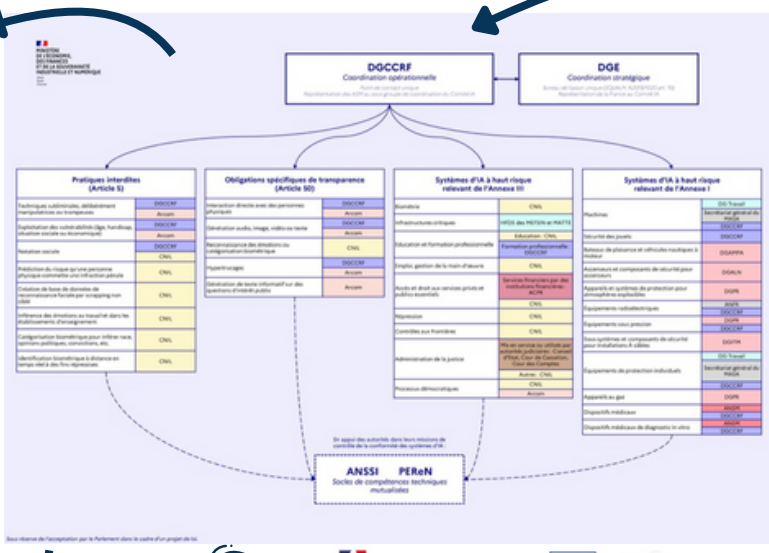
MINISTÈRE DE L'ÉCONOMIE, DES FINANCES ET DE LA SOUVERAINETÉ INDUSTRIELLE ET NUMÉRIQUE

DGCCRF
Coordination opérationnelle
Point de contact unique
Représentation des ASM au sous-groupe de coordination du Comité IA

DGE
Coordination stratégique
Bureau de liaison unique DGE/ANSSI, DGCCRF
Représentation de la France au Comité IA

Pratiques interdites (Article 5)
| | |
|---|---|
| Techniques subliminales, délibérément manipulatrices ou trompeuses | DGCCRF / Arcom |
| Exploitation des vulnérabilités (âge, handicap, situation sociale ou économique) | DGCCRF / Arcom |
| Notation sociale | DGCCRF / CNIL |
| Prédiction du risque qu'une personne physique commette une infraction pénale | CNIL |
| Création de base de données de reconnaissance faciale par scrapping non ciblé | CNIL |
| Inférence des émotions au travail et dans les établissements d'enseignement | CNIL |
| Catégorisation biométrique pour inférer race, opinions politiques, convictions, etc. | CNIL |
| Identification biométrique à distance en temps réel à des fins répressives | CNIL |

Obligations spécifiques de transparence (Article 50)
| | |
|---|---|
| Interaction directe avec des personnes physiques | DGCCRF / Arcom |
| Génération audio, image, vidéo ou texte | DGCCRF / Arcom |
| Reconnaissance des émotions ou catégorisation biométrique | CNIL |
| Hypertrucages | DGCCRF / Arcom |
| Génération de texte informatif sur des questions d'intérêt public | Arcom |

Systèmes d'IA à haut risque relevant de l'Annexe III
| | |
|---|---|
| Biométrie | CNIL |
| Infrastructures critiques | HFDS des MEFSIN et MATTE |
| Education et formation professionnelle | Education : CNIL / Formation professionnelle : DGCCRF |
| Emploi, gestion de la main d'œuvre | CNIL |
| Accès et droit aux services privés et publics essentiels | Services financiers par des institutions financières : ACPR / CNIL |
| Répression | CNIL |
| Contrôles aux frontières | CNIL |
| Administration de la justice | Mis en service ou utilisé par autorités judiciaires : Conseil d'Etat, Cour de Cassation, Cour des Comptes / Autres : CNIL |
| Processus démocratiques | CNIL / Arcom |

Systèmes d'IA à haut risque relevant de l'Annexe I
| | |
|---|---|
| Machines | DG Travail / Secrétariat général du MASA / DGCCRF |
| Sécurité des jouets | DGCCRF |
| Bateaux de plaisance et véhicules nautiques à moteur | DGAMPA |
| Ascenseurs et composants de sécurité pour ascenseurs | DGALN |
| Appareils et systèmes de protection pour atmosphères explosibles | DGPR |
| Equipements radioélectriques | ANFR / DGCCRF |
| Equipements sous pression | DGPR |
| Sous-systèmes et composants de sécurité pour installations à câbles | DGITM |
| Equipements de protection individuels | DG Travail / Secrétariat général du MASA / DGCCRF |
| Appareils au gaz | DGPR |
| Dispositifs médicaux | ANSM / DGCCRF |
| Dispositifs médicaux de diagnostic in vitro | ANSM / DGCCRF |

En appui des autorités dans leurs missions de contrôle de la conformité des systèmes d'IA

ANSSI PEReN
Socles de compétences techniques mutualisées

Sous réserve de l'acceptation par le Parlement dans le cadre d'un projet de loi.